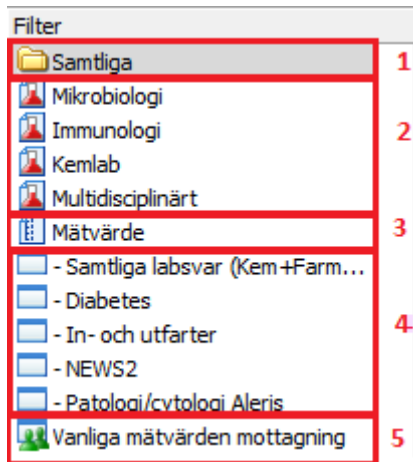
Filter

Samtliga

1

Mikrobiologi

Immunologi

Kemlab

Multidisciplinärt

2

Mätvärde

3

- Samtliga labsvar (Kem+Farm...

- Diabetes

- In- och utfarter

- NEWS2

- Patologi/cytologi Aleris

4

Vanliga mätvärden mottagning

5